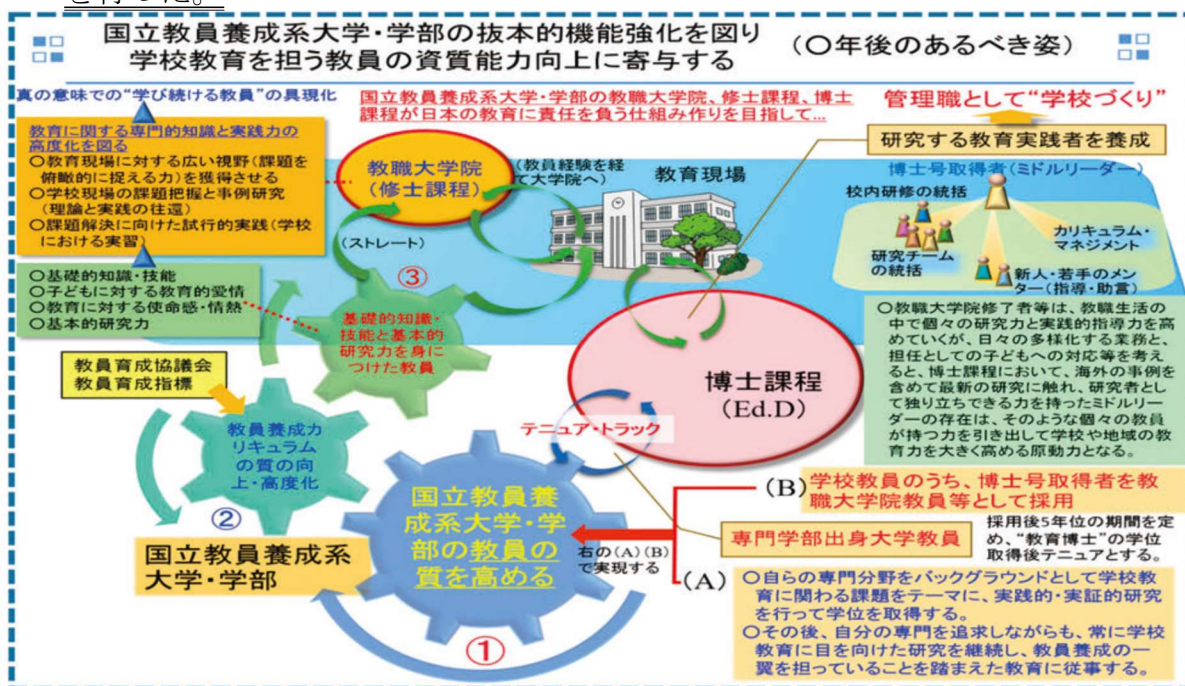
を得る。

国立教員養成系大学・学部の抜本的機能強化を図り
学校教育を担う教員の資質能力向上に寄与する　（○年後のあるべき姿）

真の意味での"学び続ける教員"の具現化

国立教員養成系大学・学部の教職大学院、修士課程、博士課程が日本の教育に責任を負う仕組み作りを目指して…

管理職として"学校づくり"

教育に関する専門的知識と実践力の高度化を図る
○教育現場に対する広い視野（課題を俯瞰的に捉える力）を獲得させる
○学校現場の課題把握と事例研究（理論と実践の往還）
○課題解決に向けた試行的実践（学校における実習）

教職大学院（修士課程）

（教員経験を経て大学院へ）

研究する教育実践者を養成

教育現場

博士号取得者（ミドルリーダー）

校内研修の統括

カリキュラム・マネジメント

研究チームの統括

新人・若手のメンター（指導・助言）

（ストレート）

③

○基礎的知識・技能
○子どもに対する教育的愛情
○教育に対する使命感・情熱
○基本的研究力

基礎的知識・技能と基本的研究力を身につけた教員

○教職大学院修了者等は、教職生活の中で個々の研究力と実践的指導力を高めていくが、日々の多様化する業務と、担任としての子どもへの対応等を考えると、博士課程において、海外の事例を含めて最新の研究に触れ、研究者として独り立ちできる力を持ったミドルリーダーの存在は、そのような個々の教員が持つ力を引き出して学校や地域の教育力を大きく高める原動力となる。

教員育成協議会
教員育成指標

博士課程
（Ed.D）

テニュア・トラック

教員養成カリキュラムの質の向上・高度化

②

国立教員養成系大学・学部

国立教員養成系大学・学部の教員の質を高める

右の（A）（B）で実現する

①

（B）学校教員のうち、博士号取得者を教職大学院教員等として採用

専門学部出身大学教員

採用後5年位の期間を定め、"教育博士"の学位取得後テニュアとする。

（A）
○自らの専門分野をバックグラウンドとして学校教育に関わる課題をテーマに、実践的・実証的研究を行って学位を取得する。
○その後、自分の専門を追求しながらも、常に学校教育に目を向けた研究を継続し、教員養成の一翼を担っていることを踏まえた教育に従事する。